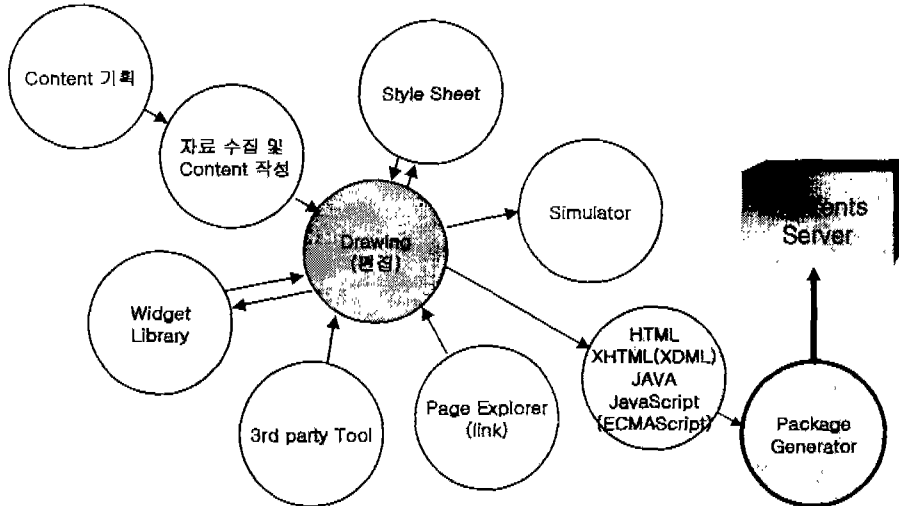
Content 기획

자료 수집 및 Content 작성

Style Sheet

Simulator

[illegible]tents Server

Drawing (편집)

Widget Library

HTML XHTML(XDML) JAVA JavaScript (ECMAScript)

3rd party Tool

Page Explorer (link)

Package Generator